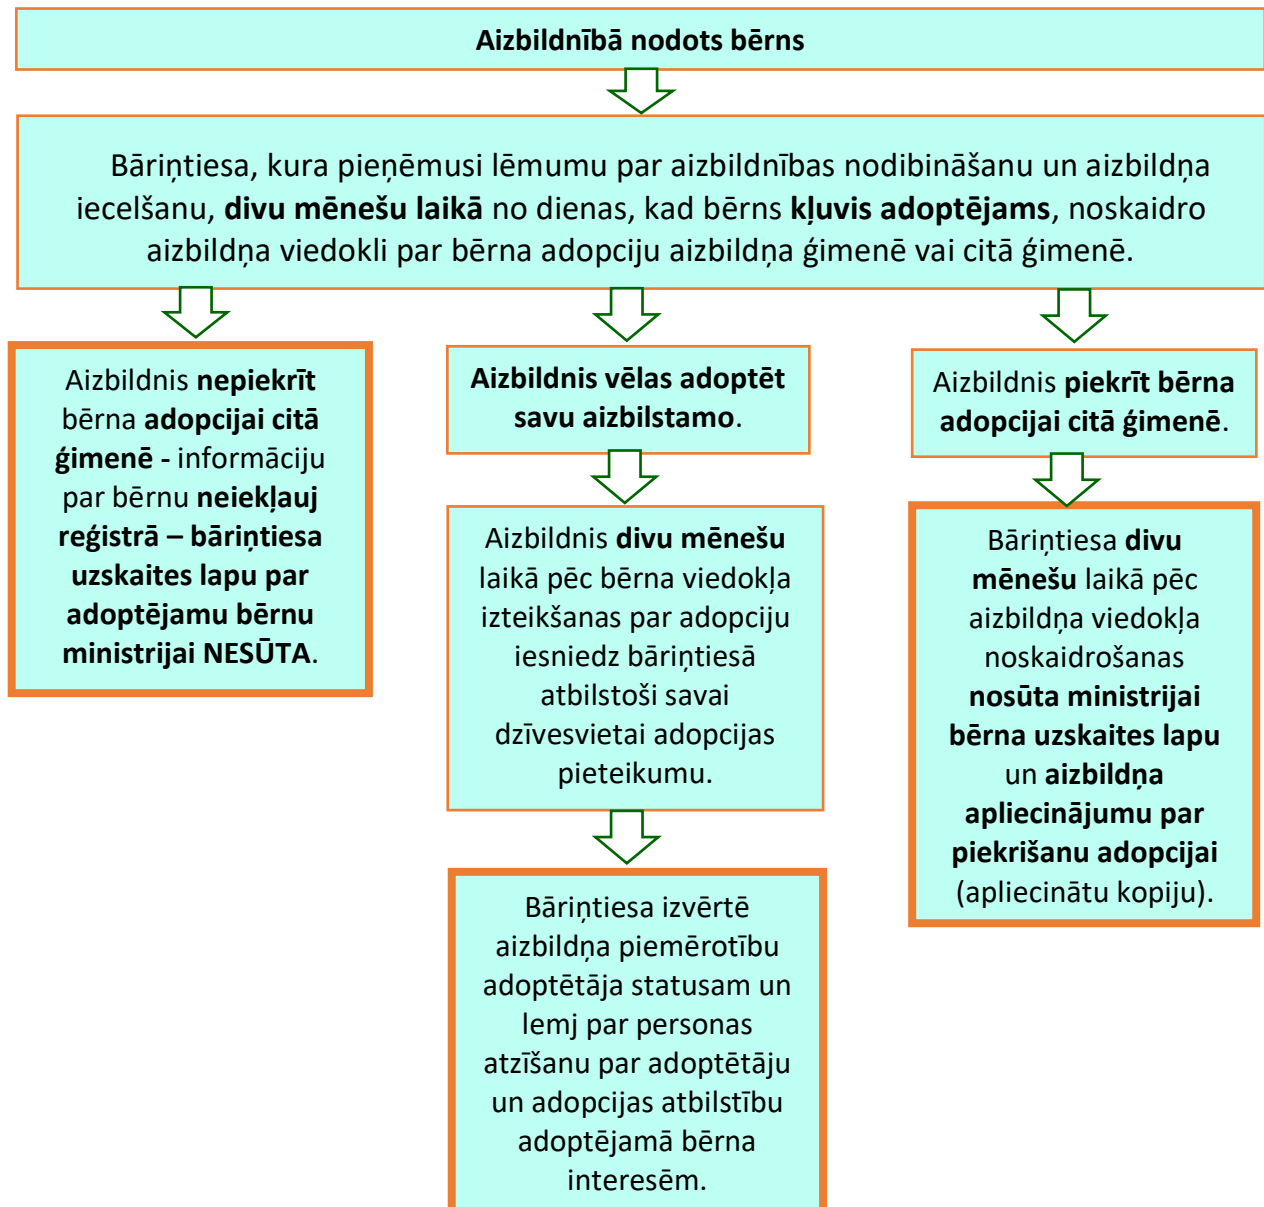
Aizbildnībā nodots bērns

Bāriņtiesa, kura pieņēmusi lēmumu par aizbildnības nodibināšanu un aizbildņa iecelšanu, divu mēnešu laikā no dienas, kad bērns kļuvis adoptējams, noskaidro aizbildņa viedokli par bērna adopciju aizbildņa ģimenē vai citā ģimenē.

Aizbildnis nepiekrīt bērna adopcijai citā ģimenē - informāciju par bērnu neiekļauj reģistrā – bāriņtiesa uzskaites lapu par adoptējamu bērnu ministrijai NESŪTA.

Aizbildnis vēlas adoptēt savu aizbilstamo.

Aizbildnis divu mēnešu laikā pēc bērna viedokļa izteikšanas par adopciju iesniedz bāriņtiesā atbilstoši savai dzīvesvietai adopcijas pieteikumu.

Bāriņtiesa izvērtē aizbildņa piemērotību adoptētāja statusam un lemj par personas atzīšanu par adoptētāju un adopcijas atbilstību adoptējamā bērna interesēm.

Aizbildnis piekrīt bērna adopcijai citā ģimenē.

Bāriņtiesa divu mēnešu laikā pēc aizbildņa viedokļa noskaidrošanas nosūta ministrijai bērna uzskaites lapu un aizbildņa apliecinājumu par piekrišanu adopcijai (apliecinātu kopiju).